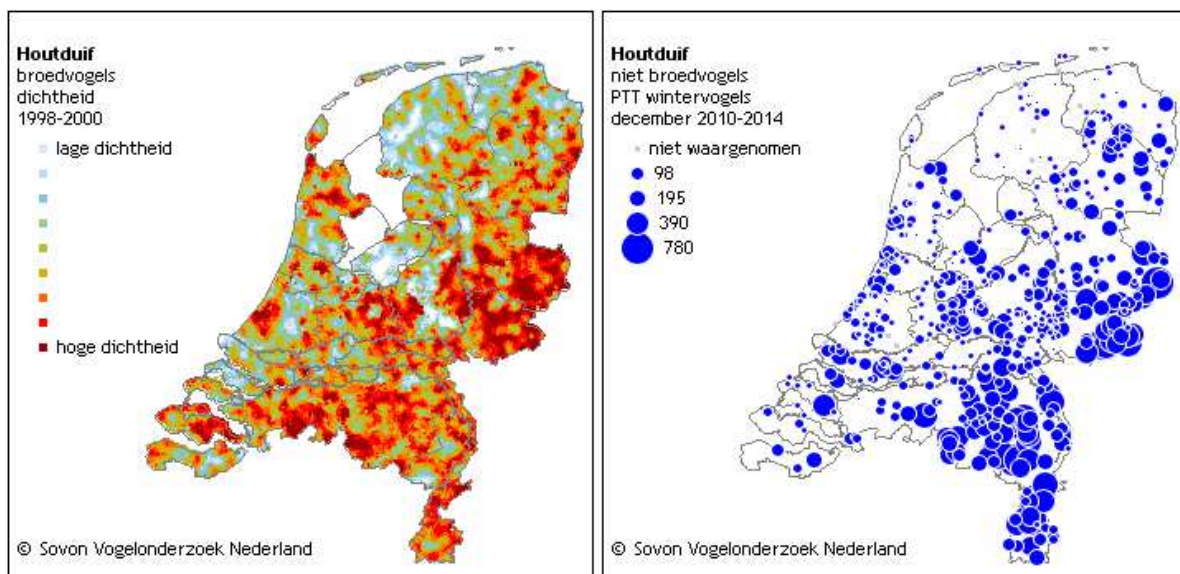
**Houtduif**
broedvogels
dichtheid
1998-2000

lage dichtheid

hoge dichtheid

© Sovon Vogelonderzoek Nederland

**Houtduif**
niet broedvogels
PTT wintervogels
december 2010-2014

niet waargenomen
98
195
390
780

© Sovon Vogelonderzoek Nederland